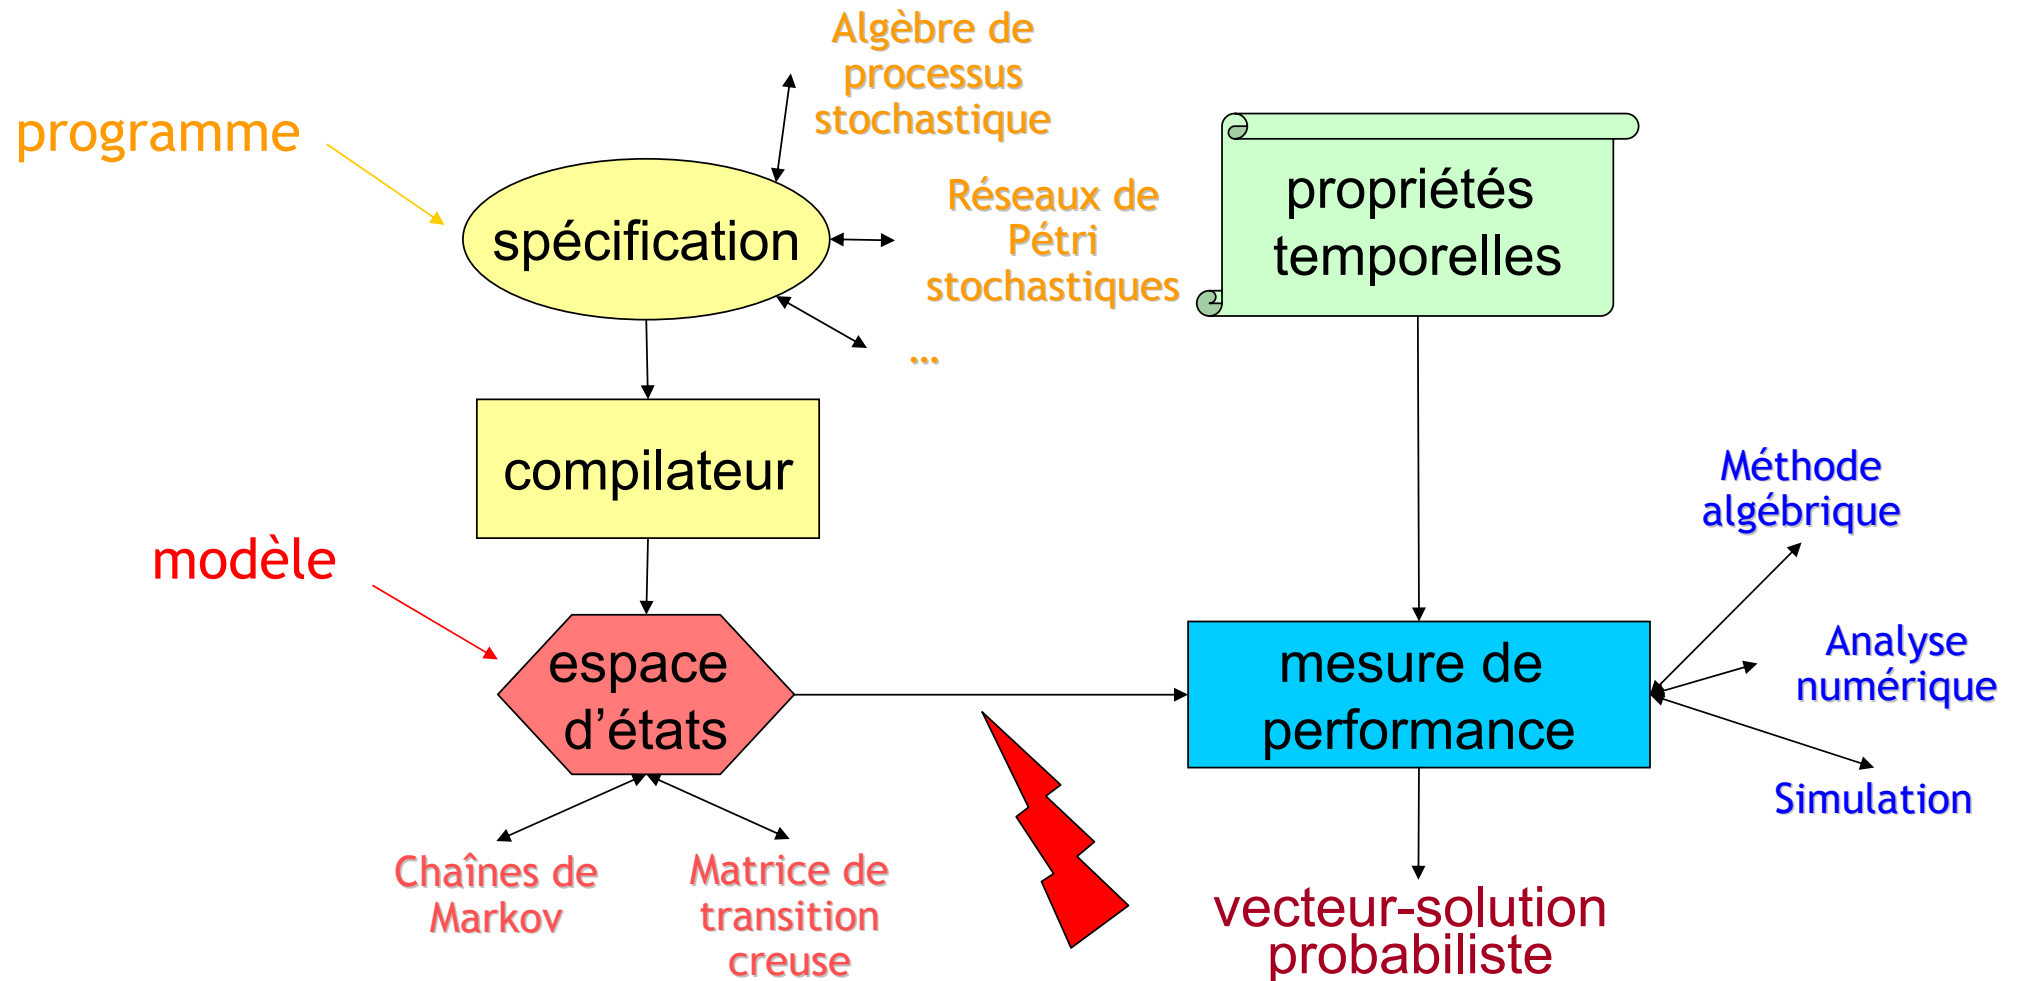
Algèbre de processus stochastique

programme

spécification

Réseaux de Pétri stochastiques

…

propriétés temporelles

compilateur

modèle

espace d'états

mesure de performance

Méthode algébrique

Analyse numérique

Simulation

Chaînes de Markov

Matrice de transition creuse

vecteur-solution probabiliste